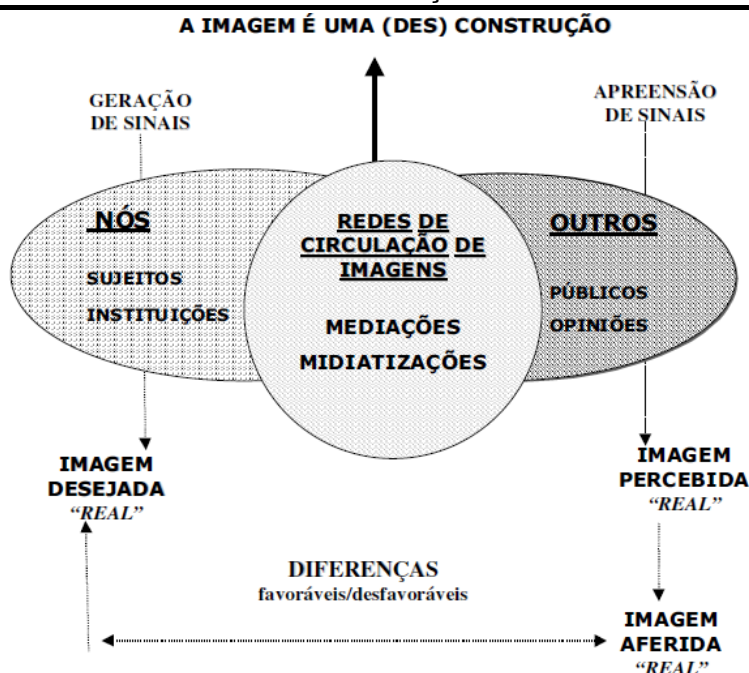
A IMAGEM É UMA (DES) CONSTRUÇÃO

GERAÇÃO DE SINAIS

APREENSÃO DE SINAIS

NÓS

SUJEITOS

INSTITUIÇÕES

REDES DE CIRCULAÇÃO DE IMAGENS

MEDIAÇÕES

MIDIATIZAÇÕES

OUTROS

PÚBLICOS

OPINIÕES

IMAGEM DESEJADA
"REAL"

IMAGEM PERCEBIDA
"REAL"

DIFERENÇAS
favoráveis/desfavoráveis

IMAGEM AFERIDA
"REAL"